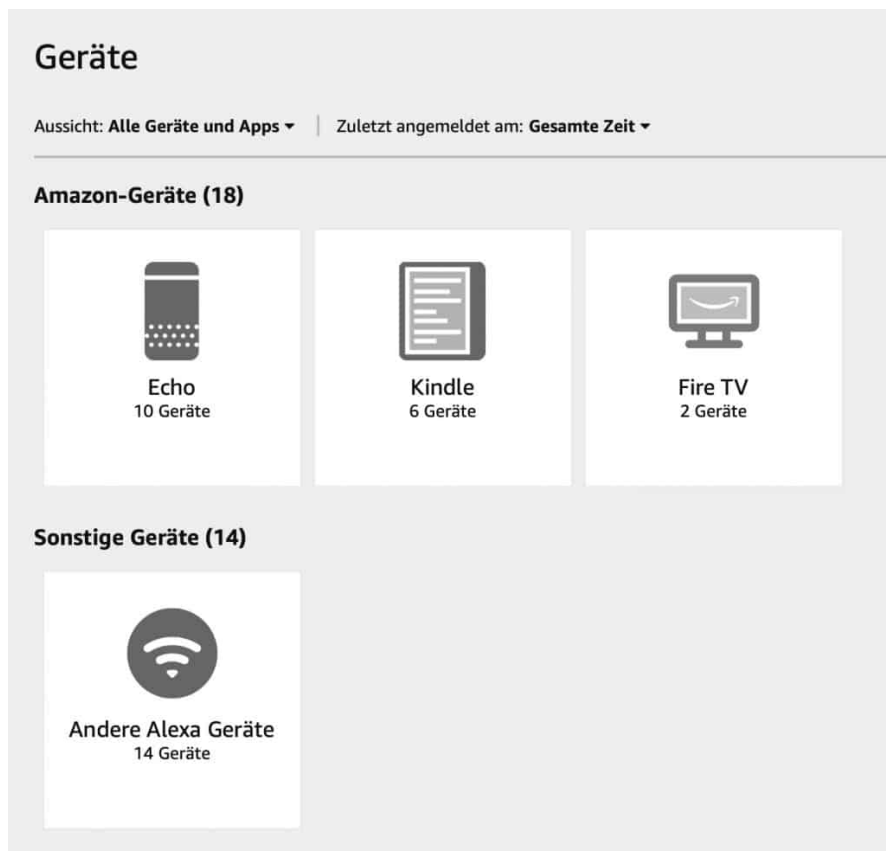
Geräte

Aussicht: **Alle Geräte und Apps** ▾ | Zuletzt angemeldet am: **Gesamte Zeit** ▾

**Amazon-Geräte (18)**

Echo
10 Geräte

Kindle
6 Geräte

Fire TV
2 Geräte

**Sonstige Geräte (14)**

Andere Alexa Geräte
14 Geräte